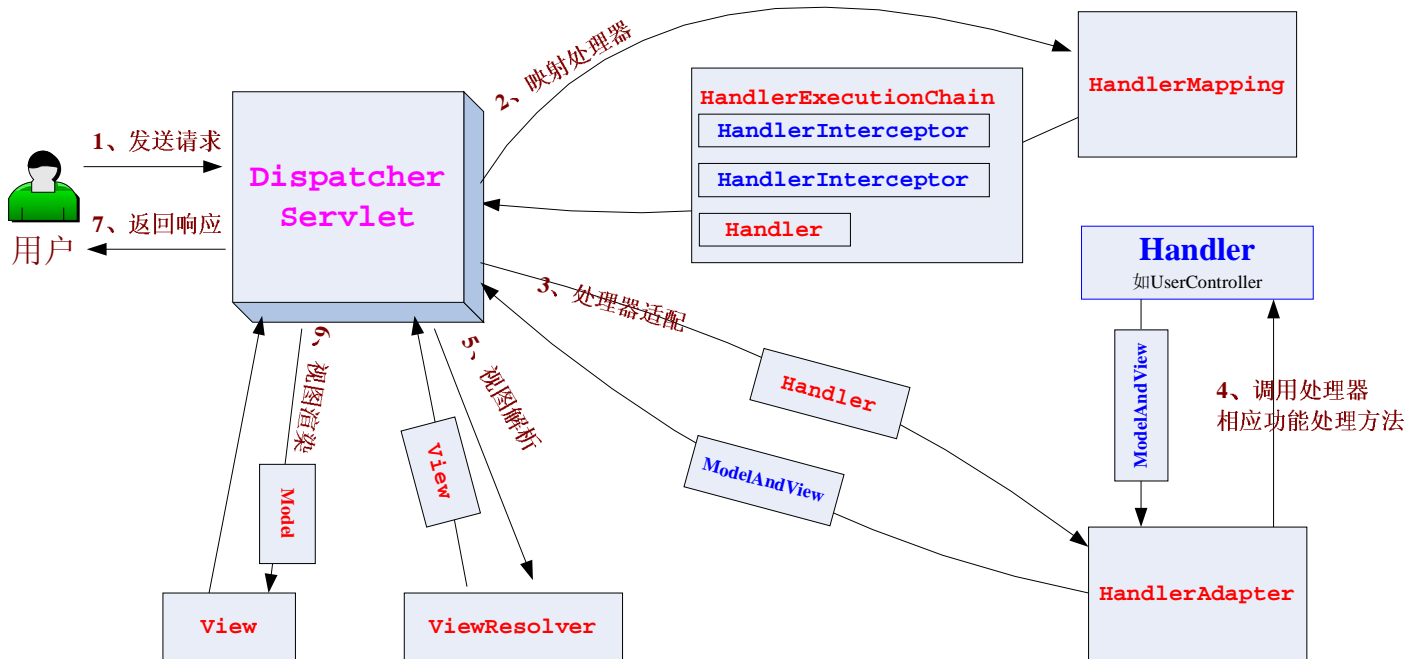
2、映射处理器

HandlerMapping

HandlerExecutionChain

HandlerInterceptor

HandlerInterceptor

Handler

1、发送请求

Dispatcher Servlet

7、返回响应

用户

Handler
如UserController

3、处理器适配

Handler

ModelAndView

ModelAndView

4、调用处理器
相应功能处理方法

6、视图渲染

Model

5、视图解析

View

View

ViewResolver

HandlerAdapter